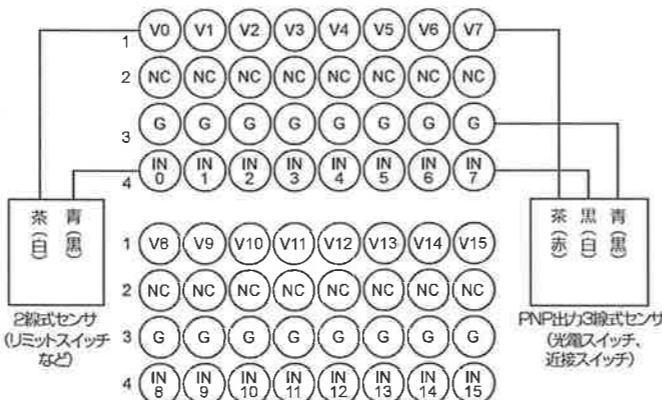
1 V0 V1 V2 V3 V4 V5 V6 V7
2 NC NC NC NC NC NC NC NC
3 G G G G G G G G
4 IN 0 IN 1 IN 2 IN 3 IN 4 IN 5 IN 6 IN 7

茶 青
(白) (黒)

2線式センサ
(リミットスイッチなど)

1 V8 V9 V10 V11 V12 V13 V14 V15
2 NC NC NC NC NC NC NC NC
3 G G G G G G G G
4 IN 8 IN 9 IN 10 IN 11 IN 12 IN 13 IN 14 IN 15

茶 黒 青
(赤) (白) (黒)

PNP出力3線式センサ
(光電スイッチ、近接スイッチ)